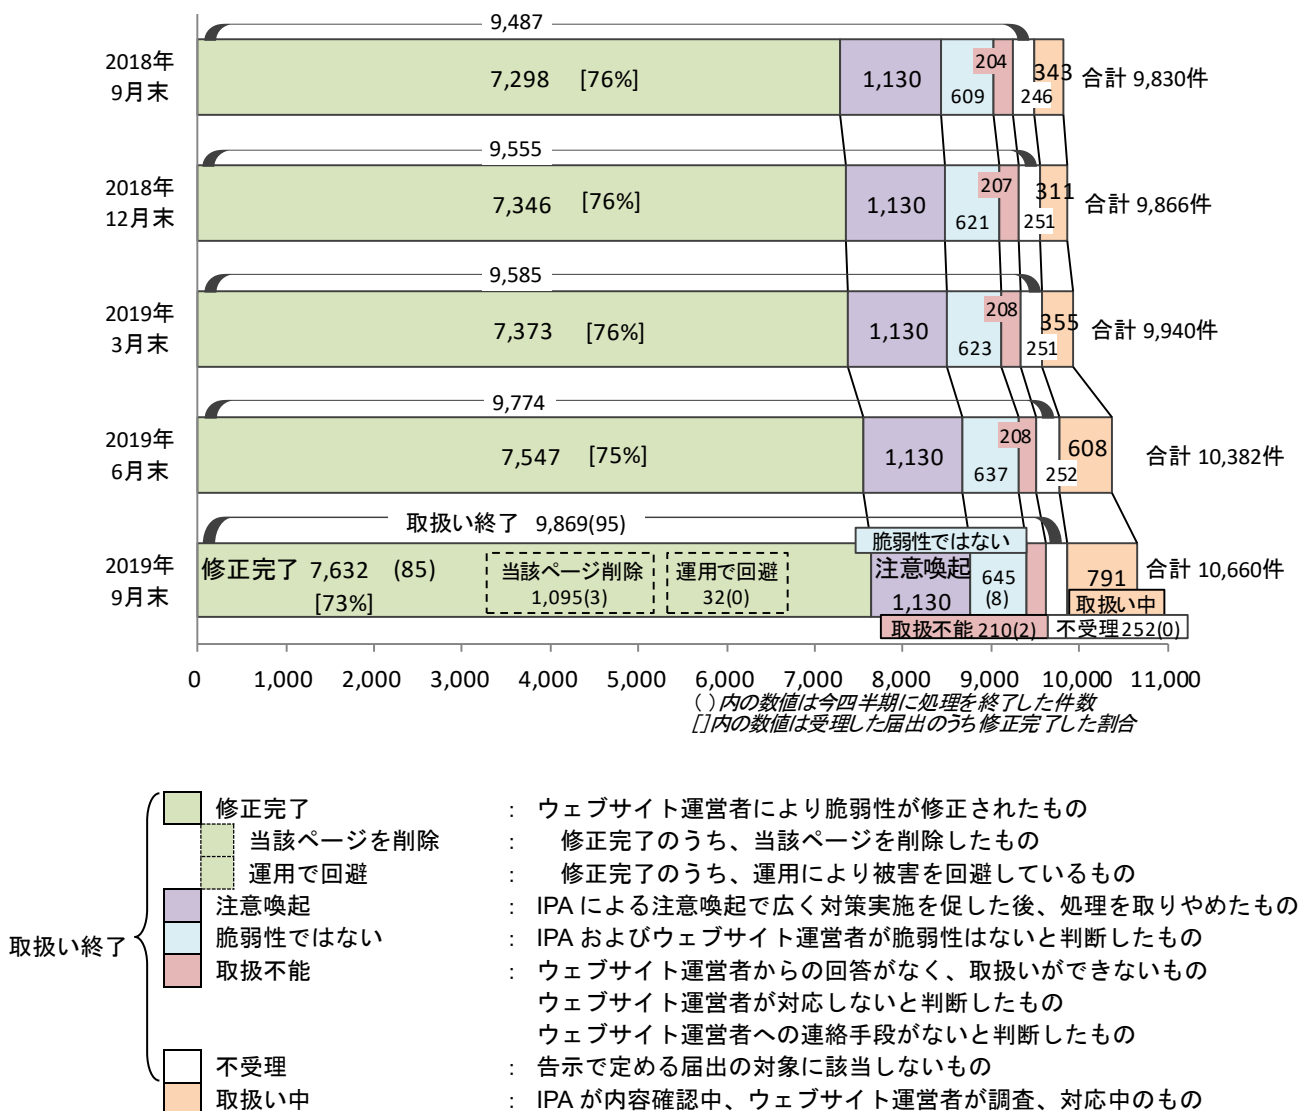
2018年9月末
9,487
7,298 [76%]
1,130
204
609
246
343
合計 9,830件

2018年12月末
9,555
7,346 [76%]
1,130
207
621
251
311
合計 9,866件

2019年3月末
9,585
7,373 [76%]
1,130
208
623
251
355
合計 9,940件

2019年6月末
9,774
7,547 [75%]
1,130
208
637
252
608
合計 10,382件

2019年9月末
取扱い終了 9,869(95)
修正完了 7,632 (85) [73%]
当該ページ削除 1,095(3)
運用で回避 32(0)
脆弱性ではない
注意喚起 1,130
645 (8)
791
取扱い中
取扱不能 210(2)
不受理 252(0)
合計 10,660件

0 1,000 2,000 3,000 4,000 5,000 6,000 7,000 8,000 9,000 10,000 11,000
( )内の数値は今四半期に処理を終了した件数
[ ]内の数値は受理した届出のうち修正完了した割合

取扱い終了
修正完了 : ウェブサイト運営者により脆弱性が修正されたもの
当該ページを削除 : 修正完了のうち、当該ページを削除したもの
運用で回避 : 修正完了のうち、運用により被害を回避しているもの
注意喚起 : IPA による注意喚起で広く対策実施を促した後、処理を取りやめたもの
脆弱性ではない : IPA およびウェブサイト運営者が脆弱性はないと判断したもの
取扱不能 : ウェブサイト運営者からの回答がなく、取扱いができないもの
ウェブサイト運営者が対応しないと判断したもの
ウェブサイト運営者への連絡手段がないと判断したもの
不受理 : 告示で定める届出の対象に該当しないもの
取扱い中 : IPA が内容確認中、ウェブサイト運営者が調査、対応中のもの